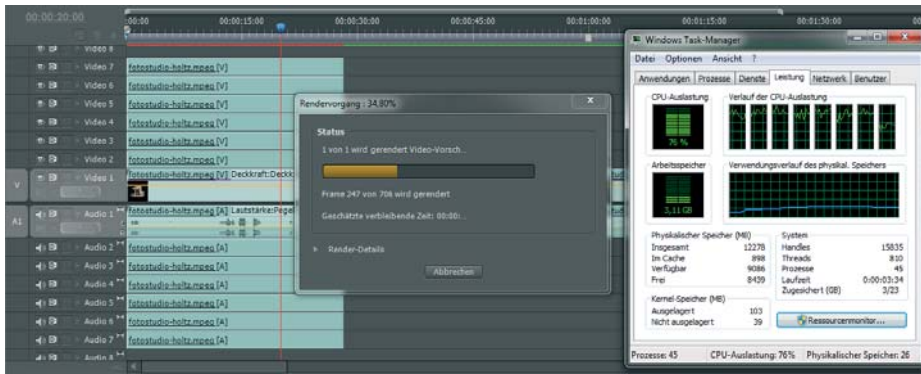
00:00:20:00
:00:00 00:00:15:00 00:00:30:00 00:00:45:00 00:01:00:00 00:01:15:00 00:01:30:00

Video 8
Video 7 fotostudio-holtz.mpeg [V]
Video 6 fotostudio-holtz.mpeg [V]
Video 5 fotostudio-holtz.mpeg [V]
Video 4 fotostudio-holtz.mpeg [V]
Video 3 fotostudio-holtz.mpeg [V]
Video 2 fotostudio-holtz.mpeg [V]
V Video 1 fotostudio-holtz.mpeg [V] Deckkraft:Deckk
A1 Audio 1 fotostudio-holtz.mpeg [A] Lautstärke:Pege
Audio 2 fotostudio-holtz.mpeg [A]
Audio 3 fotostudio-holtz.mpeg [A]
Audio 4 fotostudio-holtz.mpeg [A]
Audio 5 fotostudio-holtz.mpeg [A]
Audio 6 fotostudio-holtz.mpeg [A]
Audio 7 fotostudio-holtz.mpeg [A]
Audio 8

Rendervorgang : 34,80%
Status
1 von 1 wird gerendert Video-Vorsch...
Frame 247 von 706 wird gerendert
Geschätzte verbleibende Zeit: 00:00:...
Render-Details
Abbrechen

Windows Task-Manager
Datei Optionen Ansicht ?
Anwendungen Prozesse Dienste Leistung Netzwerk Benutzer
CPU-Auslastung
76 %
Verlauf der CPU-Auslastung
Arbeitsspeicher
3,11 GB
Verwendungsverlauf des physikal. Speichers

| Physikalischer Speicher (MB) | |
|---|---|
| Insgesamt | 12278 |
| Im Cache | 898 |
| Verfügbar | 9086 |
| Frei | 8459 |

| System | |
|---|---|
| Handles | 15835 |
| Threads | 810 |
| Prozesse | 45 |
| Laufzeit | 0:00:03:34 |
| Zugesichert (GB) | 3/23 |

| Kernel-Speicher (MB) | |
|---|---|
| Ausgelagert | 103 |
| Nicht ausgelagert | 39 |

Ressourcenmonitor...
Prozesse: 45 CPU-Auslastung: 76% Physikalischer Speicher: 26